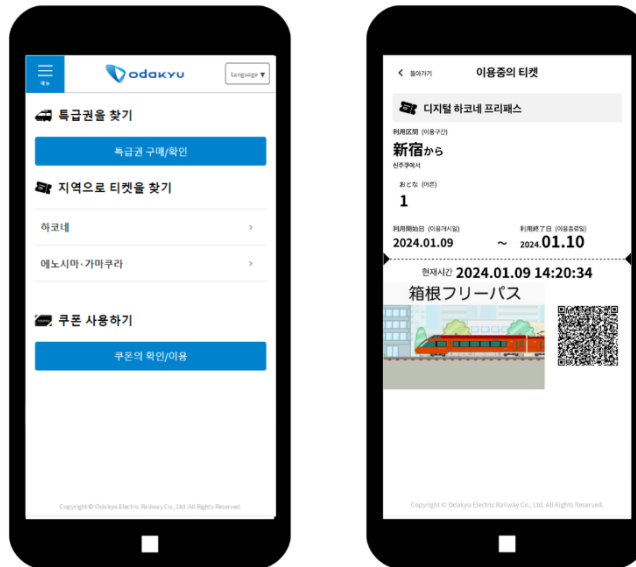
메뉴

odakyu

Language ▼

특급권을 찾기

특급권 구매/확인

지역으로 티켓을 찾기

하코네 >

에노시마·가마쿠라 >

쿠폰 사용하기

쿠폰의 확인/이용

Copyright © Odakyu Electric Railway Co., Ltd. All Rights Reserved.

< 돌아가기 이용중의 티켓

디지털 하코네 프리패스

利用区間 (이용구간)

新宿から

신주쿠에서

おとな (어른)

1

利用開始日 (이용개시일)

2024.01.09

~

利用終了日 (이용종료일)

2024.01.10

현재시간 2024.01.09 14:20:34

箱根フリーパス

Copyright © Odakyu Electric Railway Co., Ltd. All Rights Reserved.